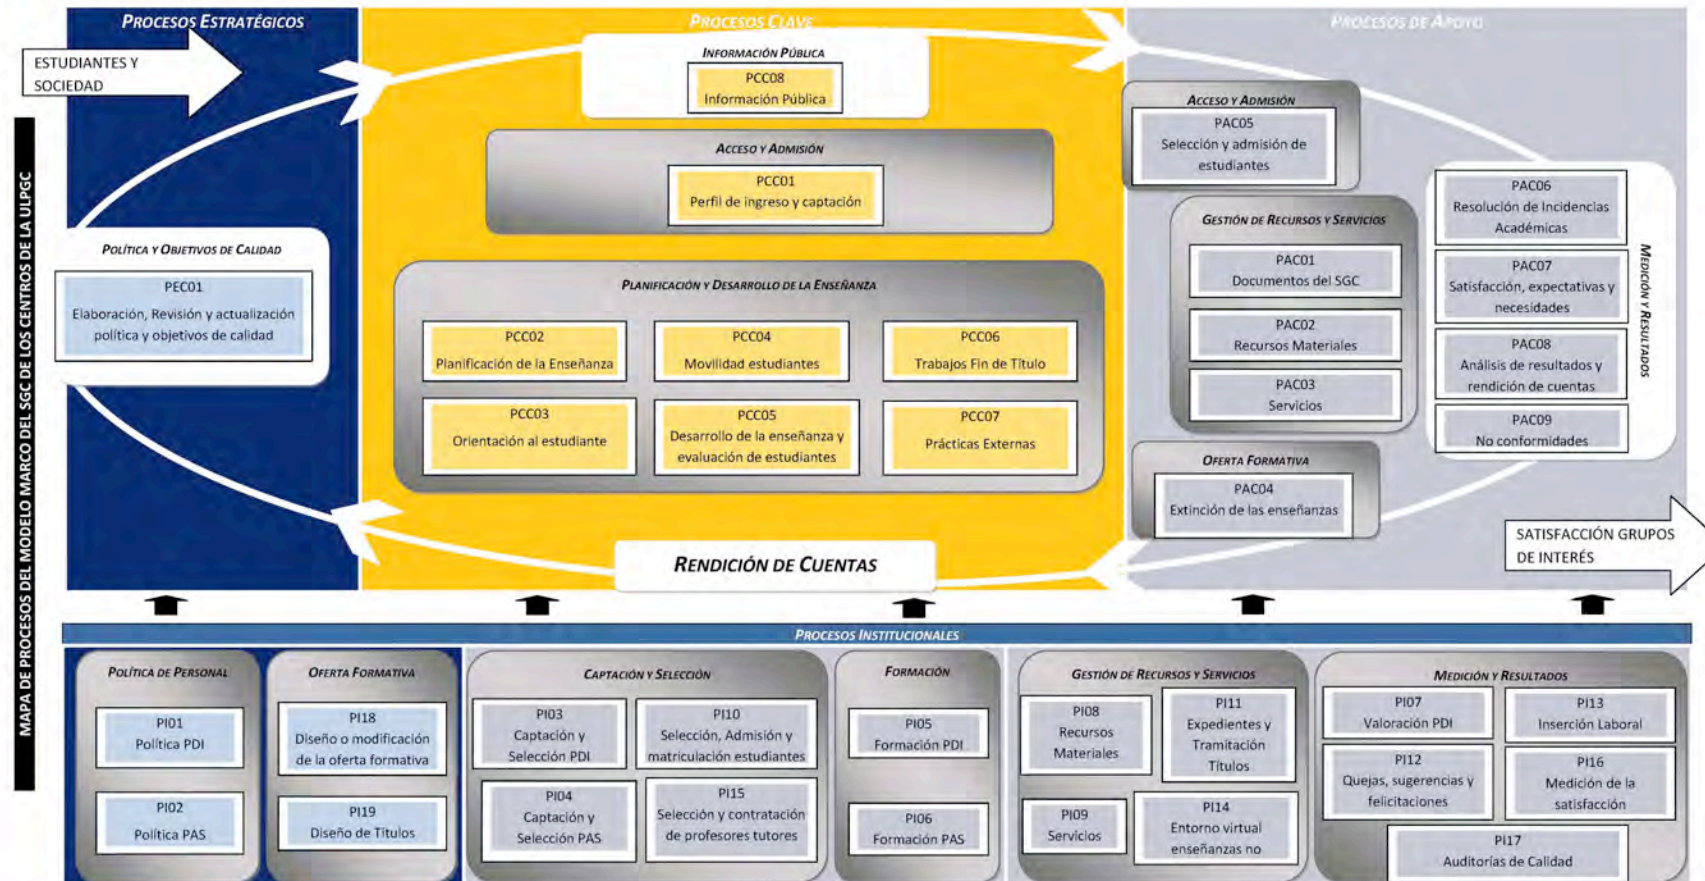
MAPA DE PROCESOS DEL MODELO MARCO DEL SGC DE LOS CENTROS DE LA ULPGC

PROCESOS ESTRATÉGICOS

ESTUDIANTES Y SOCIEDAD

POLÍTICA Y OBJETIVOS DE CALIDAD

PEC01
Elaboración, Revisión y actualización política y objetivos de calidad

PROCESOS CLAVE

INFORMACIÓN PÚBLICA

PCC08
Información Pública

ACCESO Y ADMISIÓN

PCC01
Perfil de ingreso y captación

PLANIFICACIÓN Y DESARROLLO DE LA ENSEÑANZA

PCC02
Planificación de la Enseñanza

PCC04
Movilidad estudiantes

PCC06
Trabajos Fin de Título

PCC03
Orientación al estudiante

PCC05
Desarrollo de la enseñanza y evaluación de estudiantes

PCC07
Prácticas Externas

RENDICIÓN DE CUENTAS

PROCESOS DE APOYO

ACCESO Y ADMISIÓN

PAC05
Selección y admisión de estudiantes

GESTIÓN DE RECURSOS Y SERVICIOS

PAC01
Documentos del SGC

PAC02
Recursos Materiales

PAC03
Servicios

OFERTA FORMATIVA

PAC04
Extinción de las enseñanzas

MEDICIÓN Y RESULTADOS

PAC06
Resolución de Incidencias Académicas

PAC07
Satisfacción, expectativas y necesidades

PAC08
Análisis de resultados y rendición de cuentas

PAC09
No conformidades

SATISFACCIÓN GRUPOS DE INTERÉS

PROCESOS INSTITUCIONALES

POLÍTICA DE PERSONAL

PI01
Política PDI

PI02
Política PAS

OFERTA FORMATIVA

PI18
Diseño o modificación de la oferta formativa

PI19
Diseño de Títulos

CAPTACIÓN Y SELECCIÓN

PI03
Captación y Selección PDI

PI10
Selección, Admisión y matriculación estudiantes

PI04
Captación y Selección PAS

PI15
Selección y contratación de profesores tutores

FORMACIÓN

PI05
Formación PDI

PI06
Formación PAS

GESTIÓN DE RECURSOS Y SERVICIOS

PI08
Recursos Materiales

PI11
Expedientes y Tramitación Títulos

PI09
Servicios

PI14
Entorno virtual enseñanzas no

MEDICIÓN Y RESULTADOS

PI07
Valoración PDI

PI13
Inserción Laboral

PI12
Quejas, sugerencias y felicitaciones

PI16
Medición de la satisfacción

PI17
Auditorías de Calidad